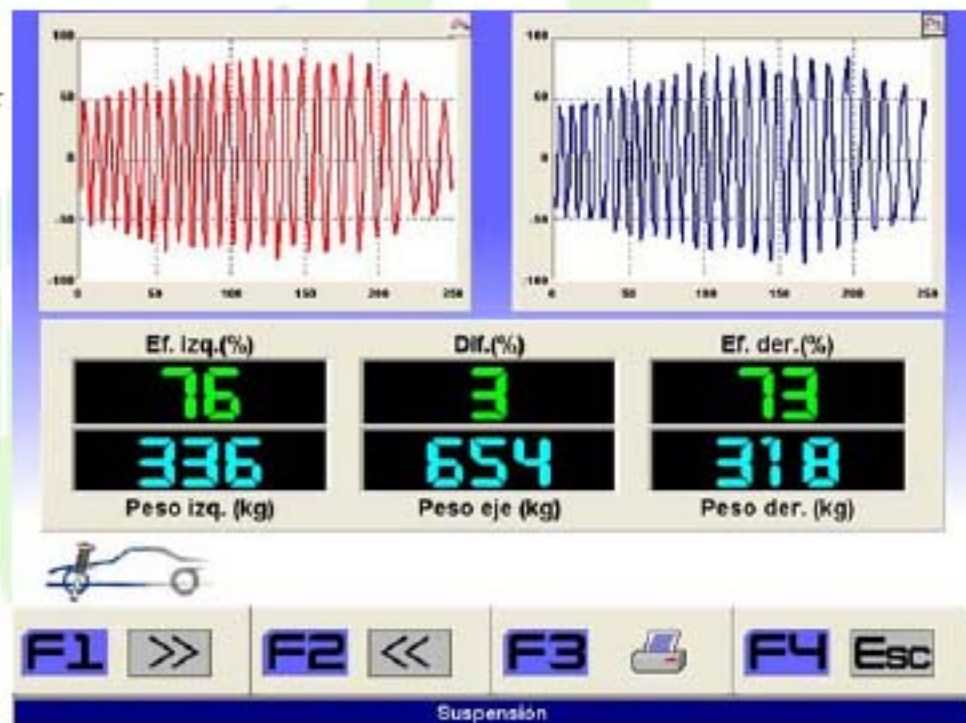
100
50
0
-50
-100
0 50 100 150 200 250

100
50
0
-50
-100
0 50 100 150 200 250

Ef. izq.(%)
76
336
Peso izq. (kg)

Dif.(%)
3
654
Peso eje (kg)

Ef. der.(%)
73
318
Peso der. (kg)

F1 >>
F2 <<
F3
F4 Esc

Suspensión